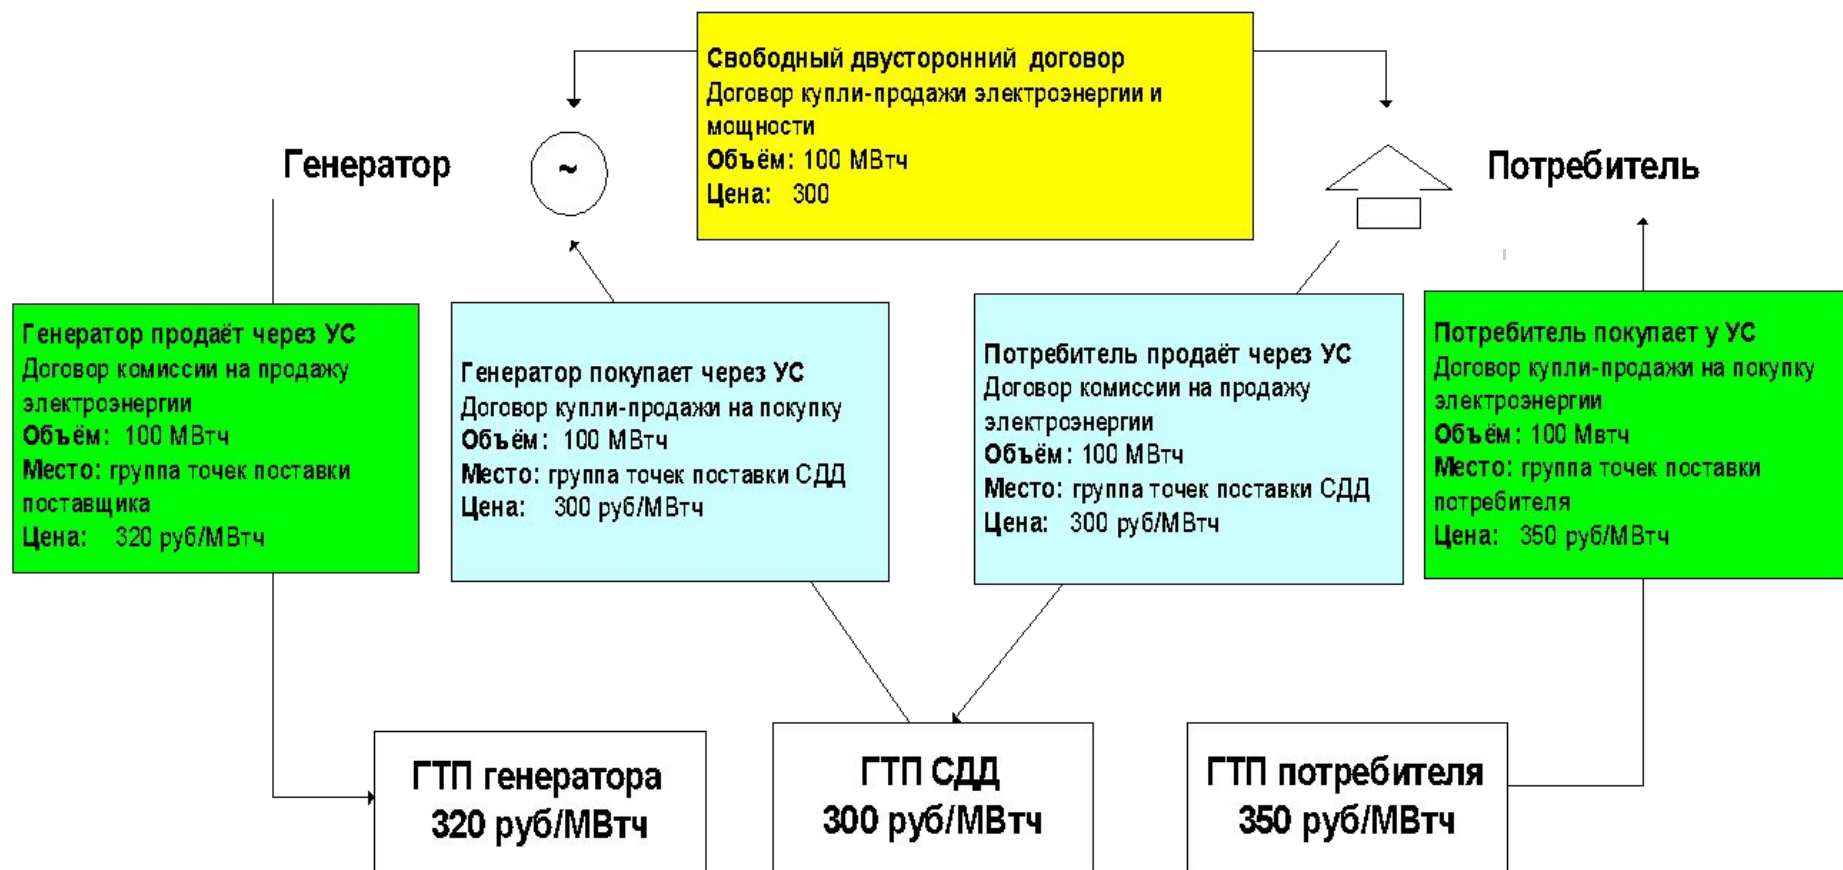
Свободный двусторонний договор
Договор купли-продажи электроэнергии и мощности
Объём: 100 МВтч
Цена: 300

Генератор

~

Потребитель

Генератор продаёт через УС
Договор комиссии на продажу электроэнергии
Объём: 100 МВтч
Место: группа точек поставки поставщика
Цена: 320 руб/МВтч

Генератор покупает через УС
Договор купли-продажи на покупку
Объём: 100 МВтч
Место: группа точек поставки СДД
Цена: 300 руб/МВтч

Потребитель продаёт через УС
Договор комиссии на продажу электроэнергии
Объём: 100 МВтч
Место: группа точек поставки СДД
Цена: 300 руб/МВтч

Потребитель покупает у УС
Договор купли-продажи на покупку электроэнергии
Объём: 100 Мвтч
Место: группа точек поставки потребителя
Цена: 350 руб/МВтч

ГТП генератора
320 руб/МВтч

ГТП СДД
300 руб/МВтч

ГТП потребителя
350 руб/МВтч